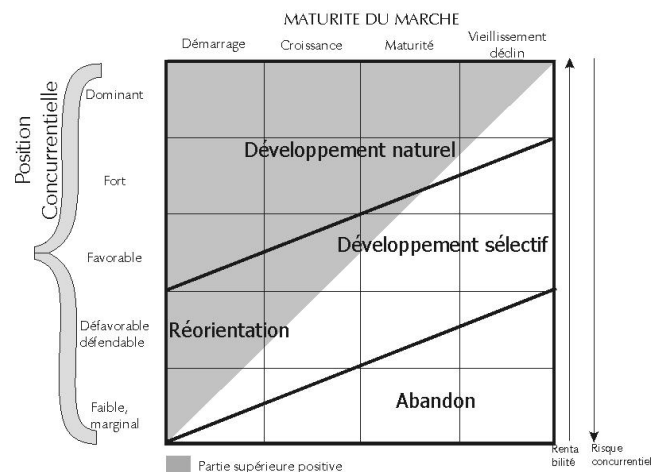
MATURITE DU MARCHE

Démarrage

Croissance

Maturité

Vieillissement déclin

Position Concurrentielle

Dominant

Fort

Favorable

Défavorable défendable

Faible, marginal

Développement naturel

Développement sélectif

Réorientation

Abandon

Renta bilité

Risque concurrentiel

Partie supérieure positive